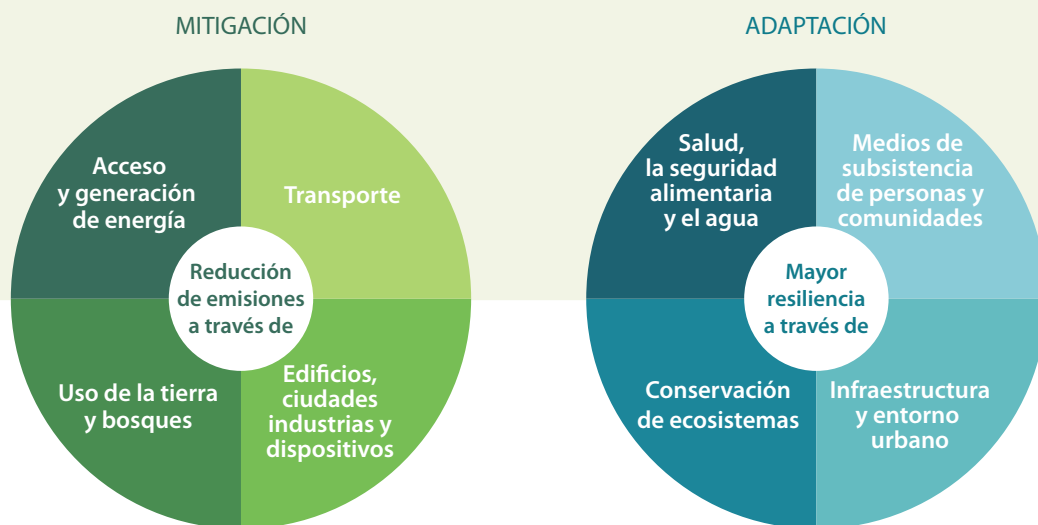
MITIGACIÓN

Acceso y generación de energía

Transporte

Reducción de emisiones a través de

Uso de la tierra y bosques

Edificios, ciudades industrias y dispositivos

ADAPTACIÓN

Salud, la seguridad alimentaria y el agua

Medios de subsistencia de personas y comunidades

Mayor resiliencia a través de

Conservación de ecosistemas

Infraestructura y entorno urbano